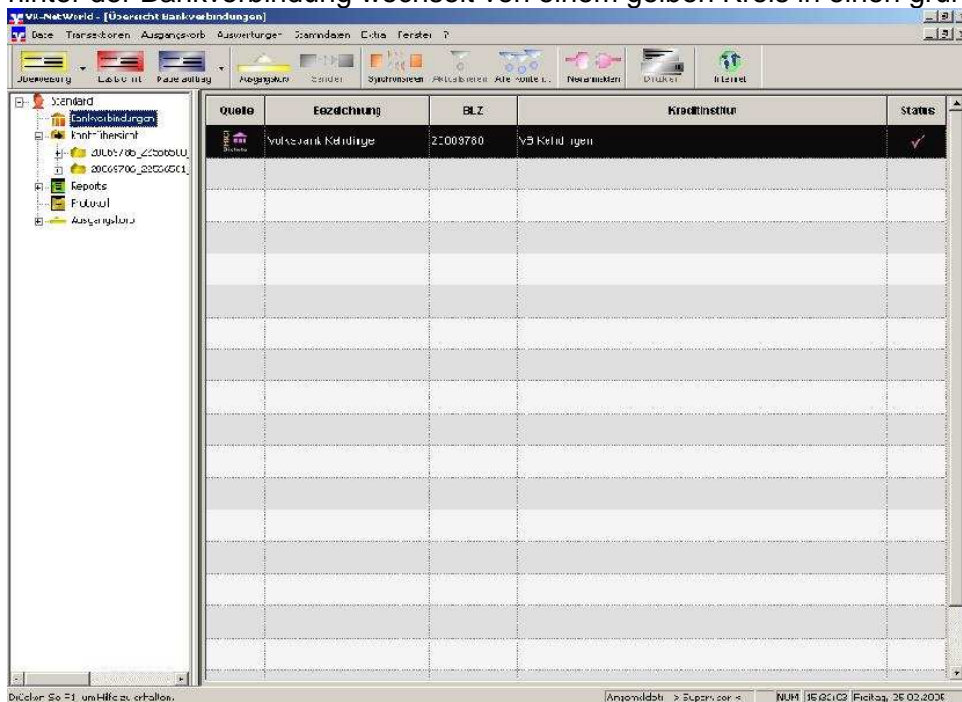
hinter der Bankverbindung wechselt von einem gelben Kreis in einen grü

VR-NetWorld - [Übersicht Bankverbindungen]

Datei Transaktionen Ausgangskorb Auswertungen Stammdaten Extra Fenster ?

Überweisung Lastschrift Dauerauftrag Ausgangskorb Senden Synchronisieren Aktualisieren Alle Konten ... Neuanmelden Drucker Internet

Standard
Bankverbindungen
Kontenübersicht
20069780_22556510
20069780_22556501
Reports
Protokoll
Ausgangskorb

| Quelle | Bezeichnung | BLZ | Kreditinstitut | Status |
|---|---|---|---|---|
| | Volksbank Kehdinge | 20069780 | VB Kehdingen | ✓ |

Drücken Sie F1, um Hilfe zu erhalten.

Angemeldet: > Supervisor < NUM 15:02:03 Freitag, 25.02.2005